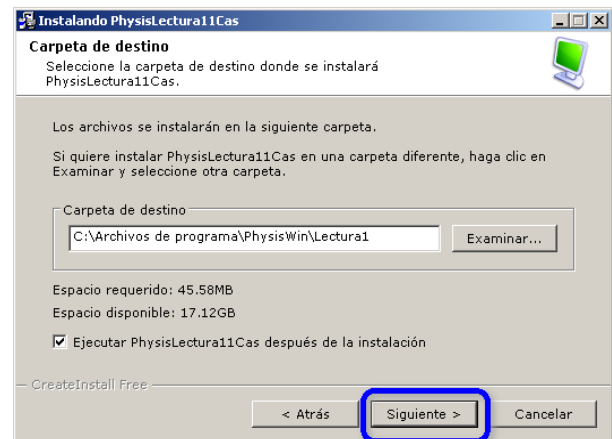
Instalando PhysisLectura11Cas

Carpeta de destino

Seleccione la carpeta de destino donde se instalará PhysisLectura11Cas.

Los archivos se instalarán en la siguiente carpeta.

Si quiere instalar PhysisLectura11Cas en una carpeta diferente, haga clic en Examinar y seleccione otra carpeta.

Carpeta de destino

C:\Archivos de programa\PhysisWin\Lectura1

Examinar...

Espacio requerido: 45.58MB

Espacio disponible: 17.12GB

☑ Ejecutar PhysisLectura11Cas después de la instalación

CreateInstall Free

< Atrás

Siguiente >

Cancelar